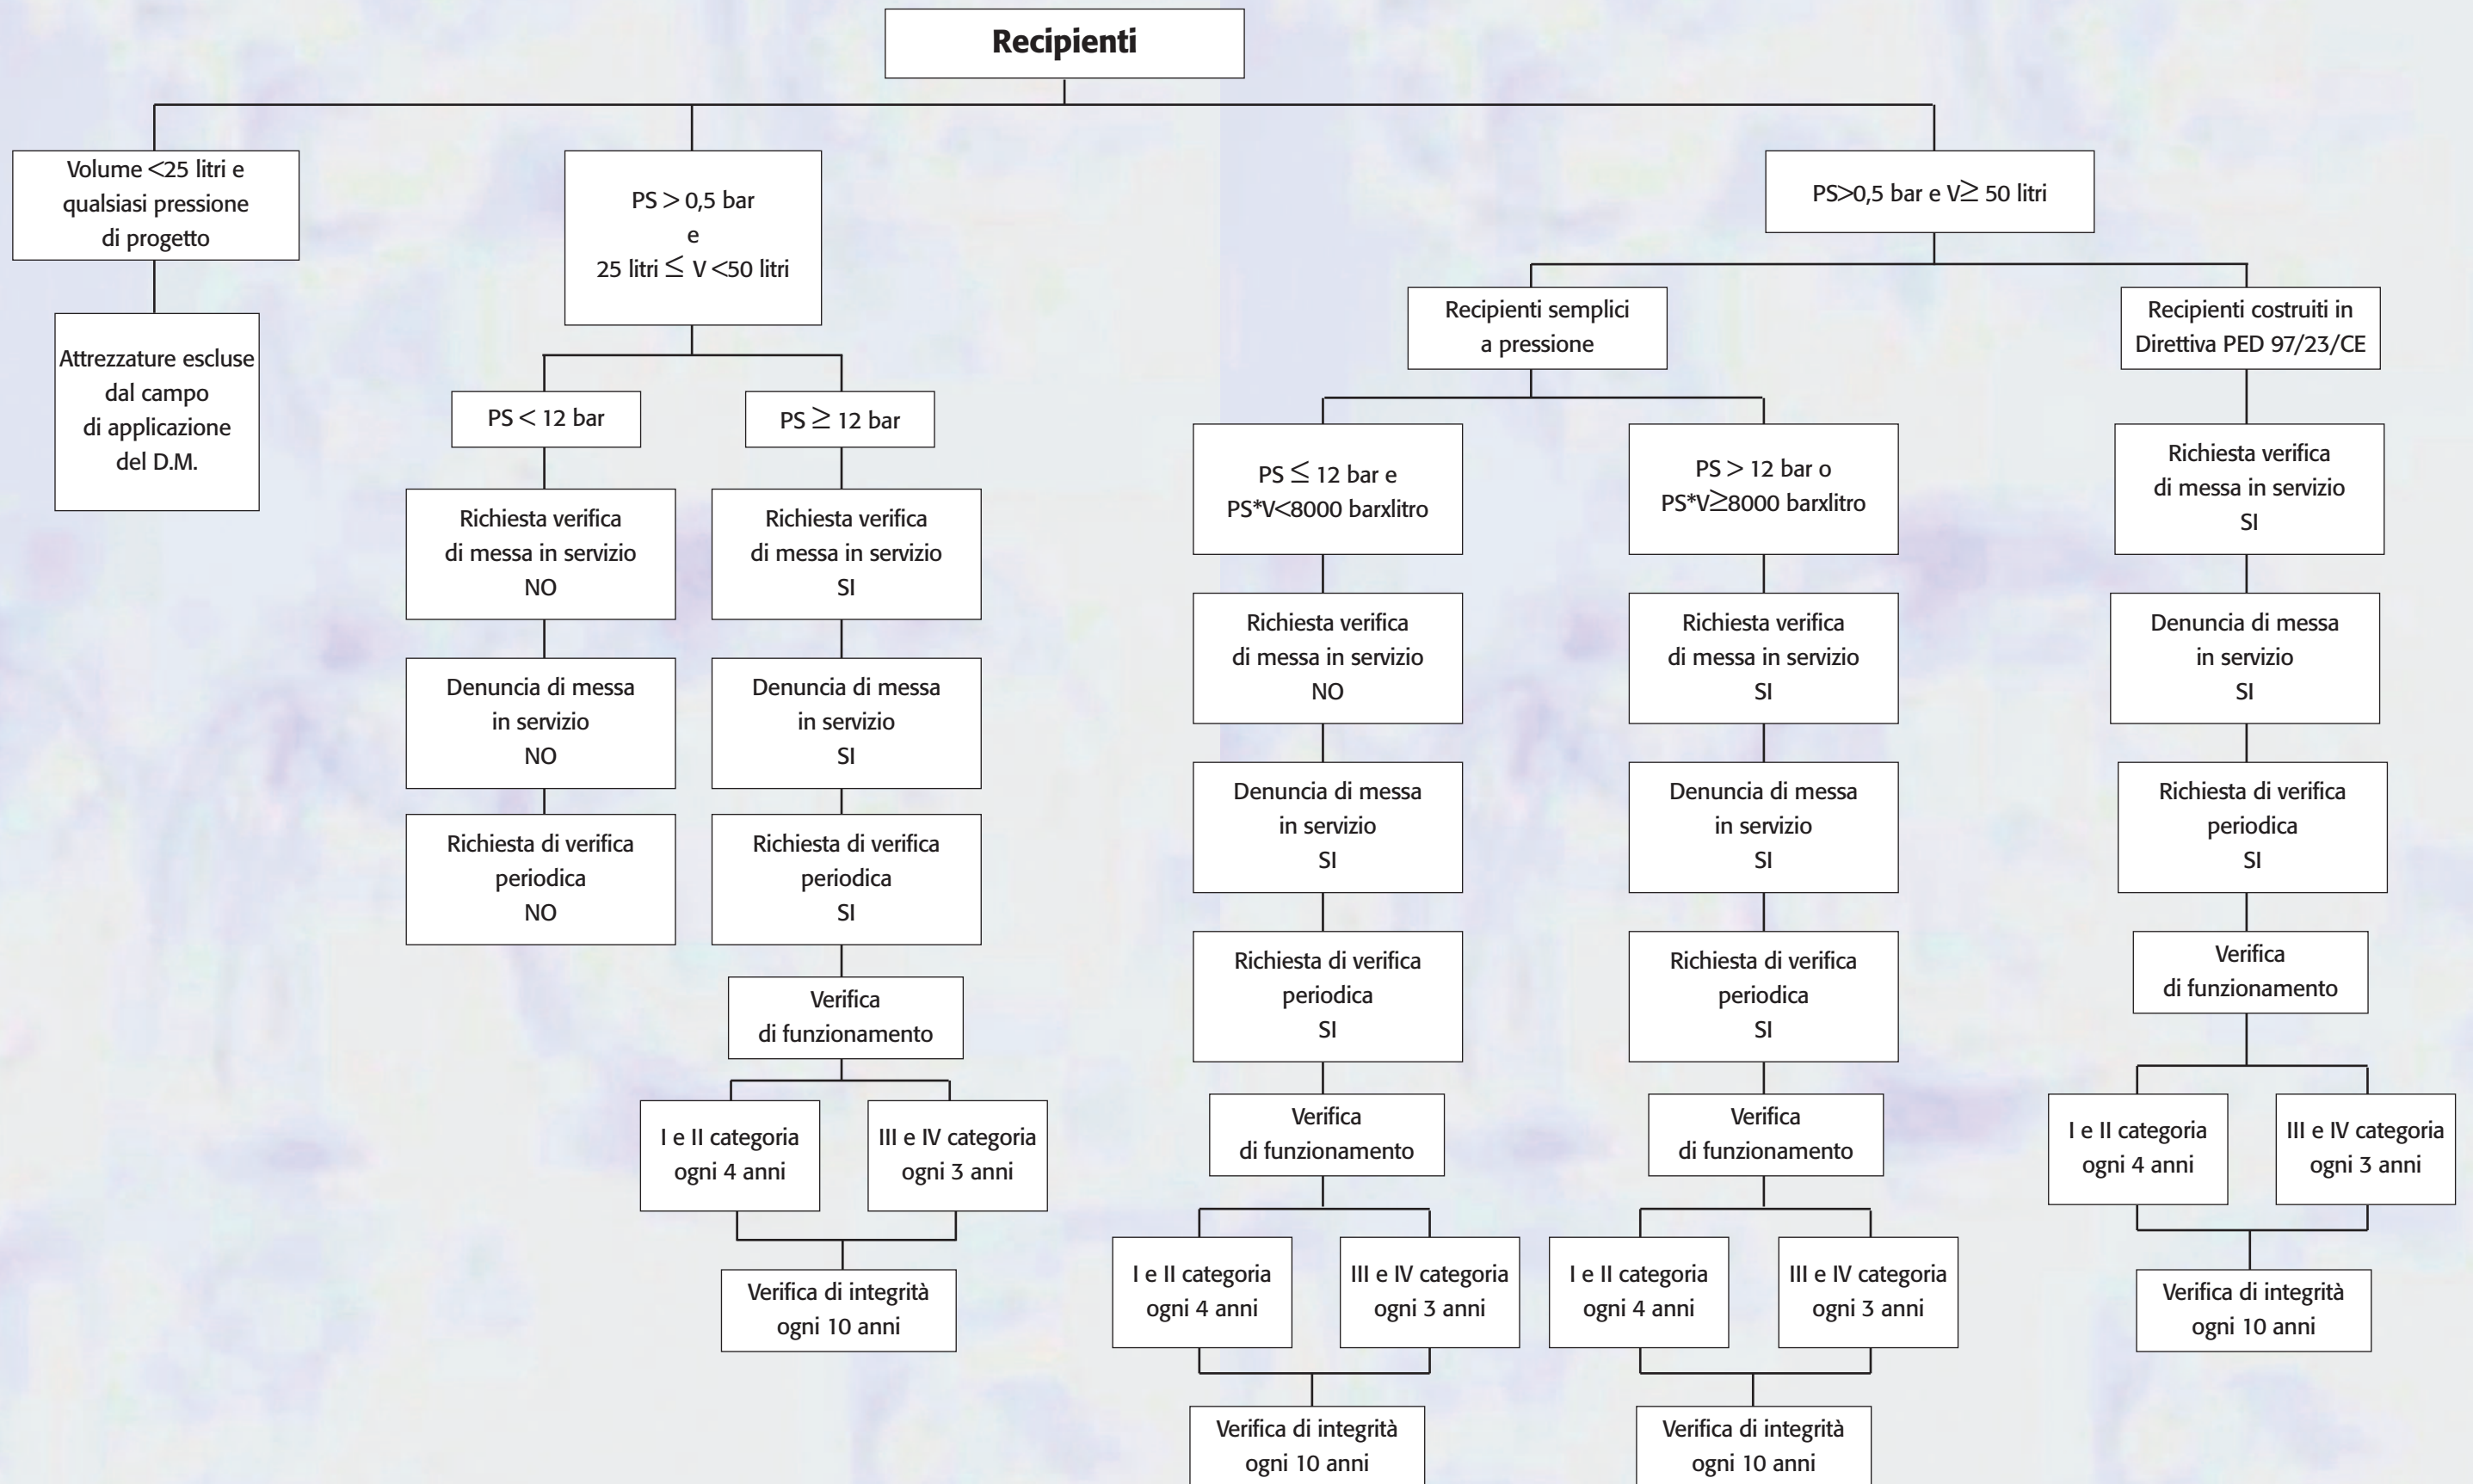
Recipienti

Volume <25 litri e qualsiasi pressione di progetto

Attrezzature escluse dal campo di applicazione del D.M.

PS $>$ 0,5 bar e 25 litri $\leq$ V <50 litri

PS $<$ 12 bar

Richiesta verifica di messa in servizio NO

Denuncia di messa in servizio NO

Richiesta di verifica periodica NO

PS $\geq$ 12 bar

Richiesta verifica di messa in servizio SI

Denuncia di messa in servizio SI

Richiesta di verifica periodica SI

Verifica di funzionamento

I e II categoria ogni 4 anni

III e IV categoria ogni 3 anni

Verifica di integrità ogni 10 anni

PS>0,5 bar e V$\geq$ 50 litri

Recipienti semplici a pressione

PS $\leq$ 12 bar e PS*V<8000 barxlitro

Richiesta verifica di messa in servizio NO

Denuncia di messa in servizio SI

Richiesta di verifica periodica SI

Verifica di funzionamento

I e II categoria ogni 4 anni

III e IV categoria ogni 3 anni

Verifica di integrità ogni 10 anni

PS $>$ 12 bar o PS*V$\geq$8000 barxlitro

Richiesta verifica di messa in servizio SI

Denuncia di messa in servizio SI

Richiesta di verifica periodica SI

Verifica di funzionamento

I e II categoria ogni 4 anni

III e IV categoria ogni 3 anni

Verifica di integrità ogni 10 anni

Recipienti costruiti in Direttiva PED 97/23/CE

Richiesta verifica di messa in servizio SI

Denuncia di messa in servizio SI

Richiesta di verifica periodica SI

Verifica di funzionamento

I e II categoria ogni 4 anni

III e IV categoria ogni 3 anni

Verifica di integrità ogni 10 anni